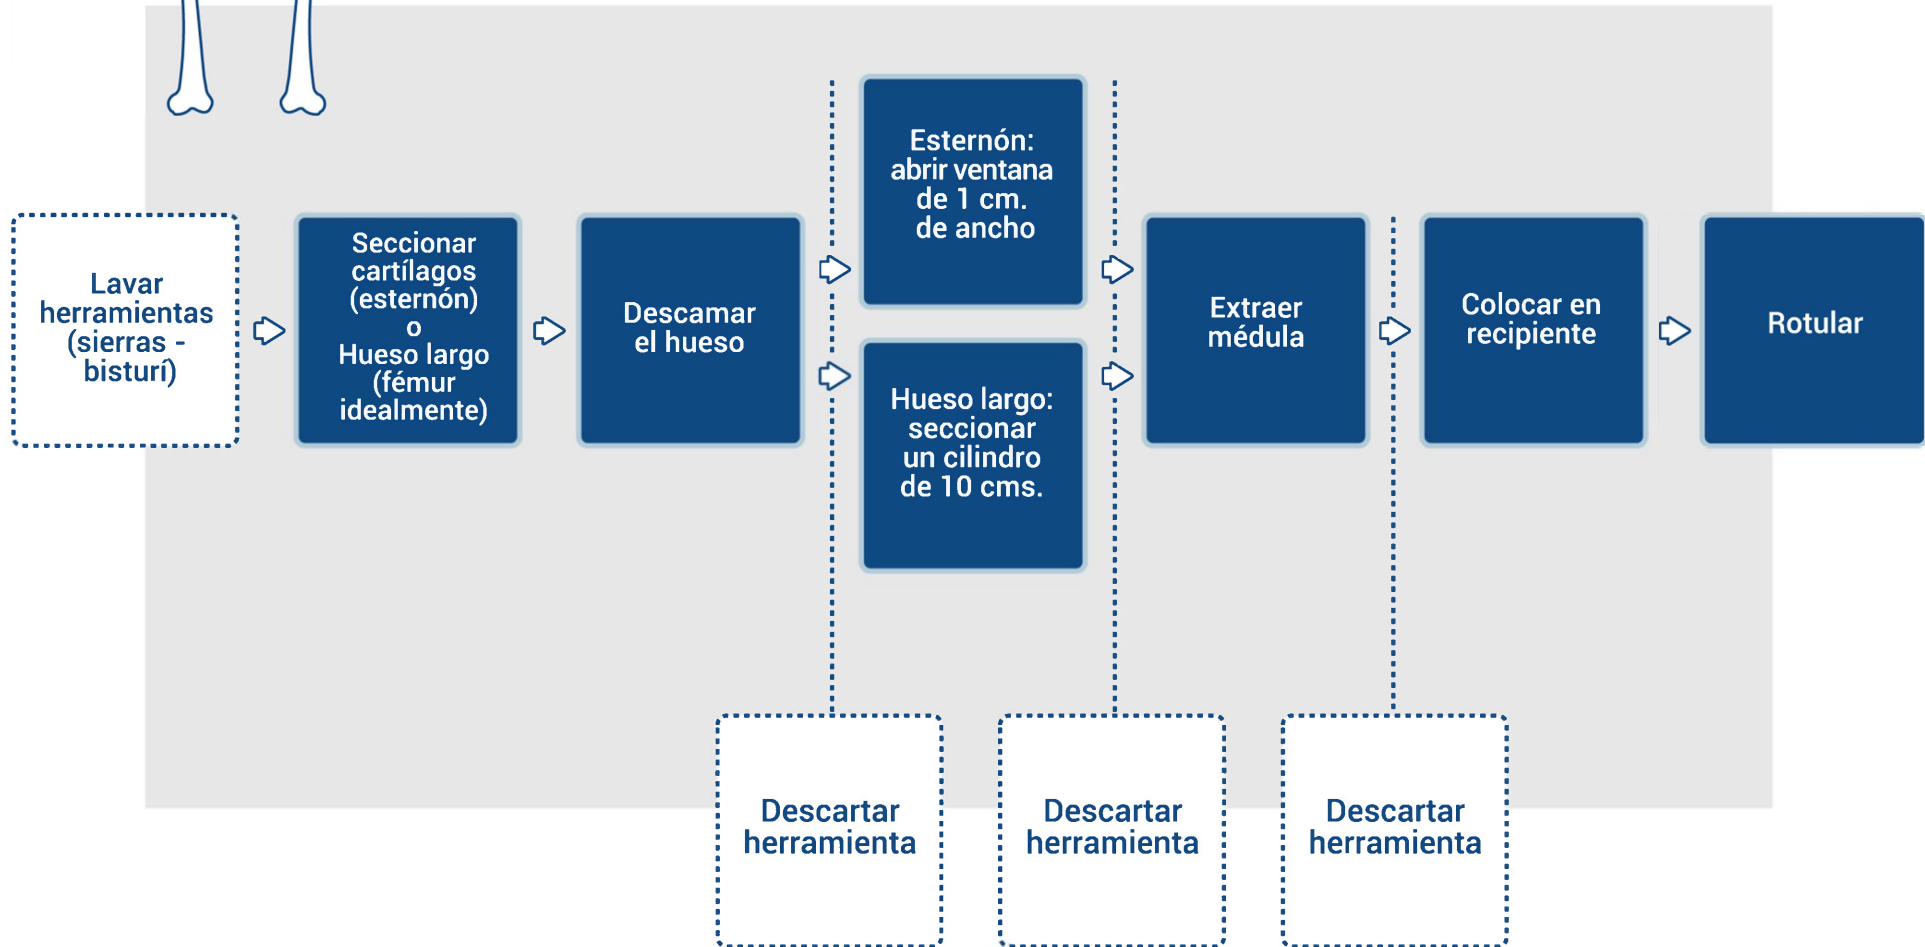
Lavar herramientas (sierras - bisturí)

Seccionar cartílagos (esternón) o Hueso largo (fémur idealmente)

Descamar el hueso

Esternón: abrir ventana de 1 cm. de ancho

Hueso largo: seccionar un cilindro de 10 cms.

Extraer médula

Colocar en recipiente

Rotular

Descartar herramienta

Descartar herramienta

Descartar herramienta